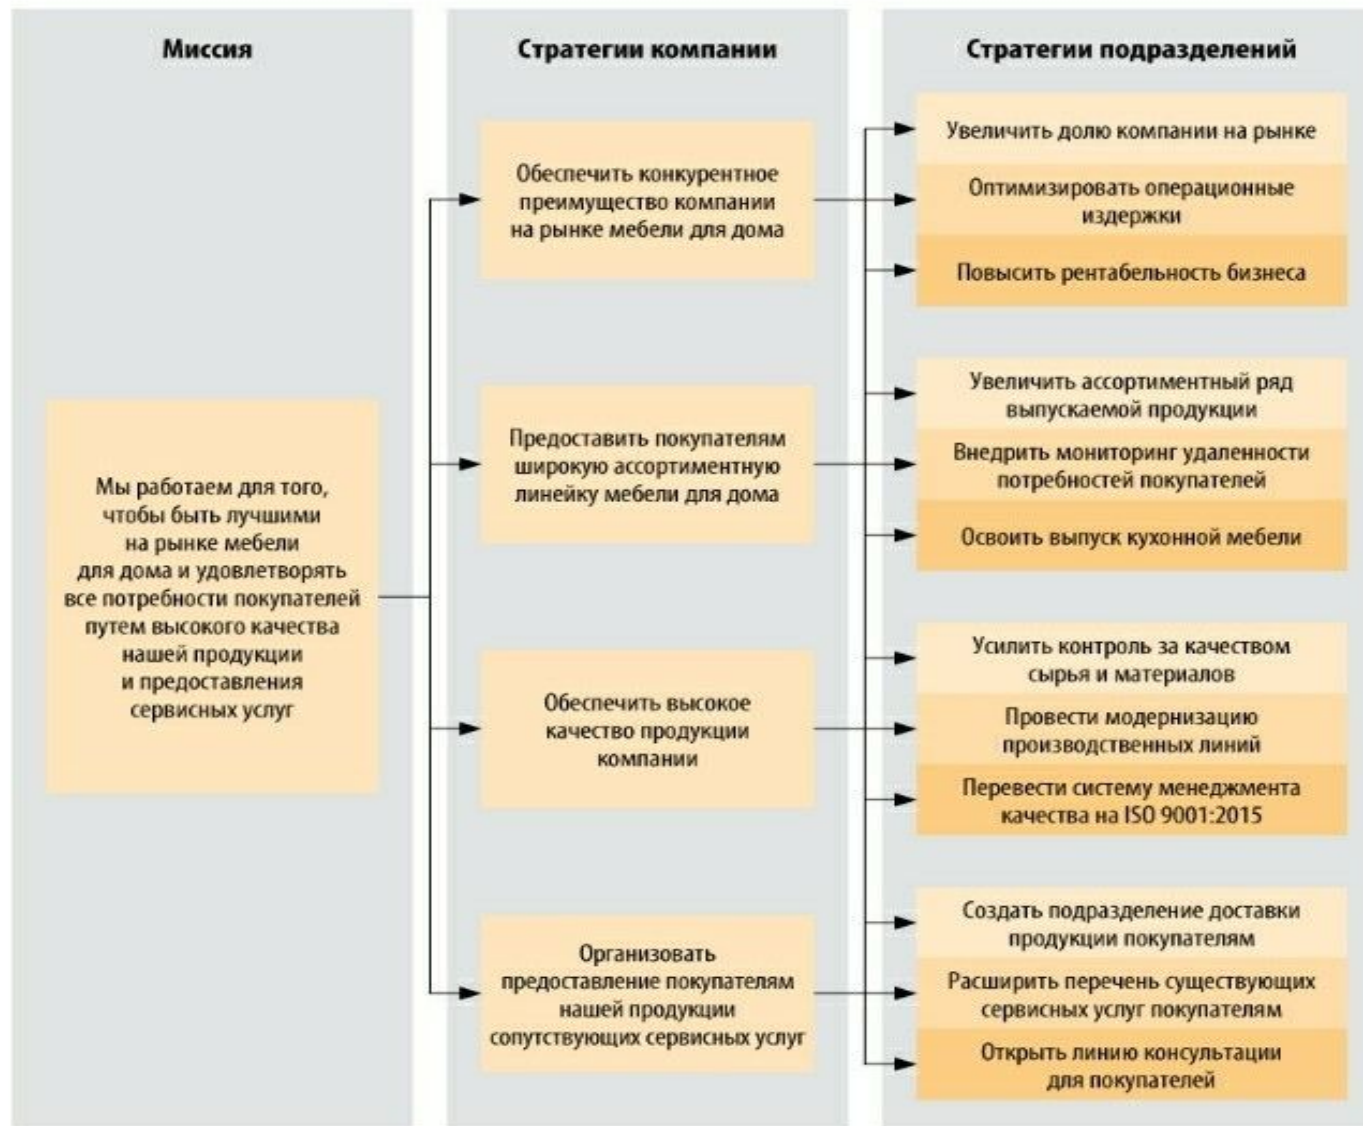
Миссия

Мы работаем для того, чтобы быть лучшими на рынке мебели для дома и удовлетворять все потребности покупателей путем высокого качества нашей продукции и предоставления сервисных услуг

Стратегии компании

Обеспечить конкурентное преимущество компании на рынке мебели для дома

Предоставить покупателям широкую ассортиментную линейку мебели для дома

Обеспечить высокое качество продукции компании

Организовать предоставление покупателям нашей продукции сопутствующих сервисных услуг

Стратегии подразделений

Увеличить долю компании на рынке

Оптимизировать операционные издержки

Повысить рентабельность бизнеса

Увеличить ассортиментный ряд выпускаемой продукции

Внедрить мониторинг удаленности потребностей покупателей

Освоить выпуск кухонной мебели

Усилить контроль за качеством сырья и материалов

Провести модернизацию производственных линий

Перевести систему менеджмента качества на ISO 9001:2015

Создать подразделение доставки продукции покупателям

Расширить перечень существующих сервисных услуг покупателям

Открыть линию консультации для покупателей